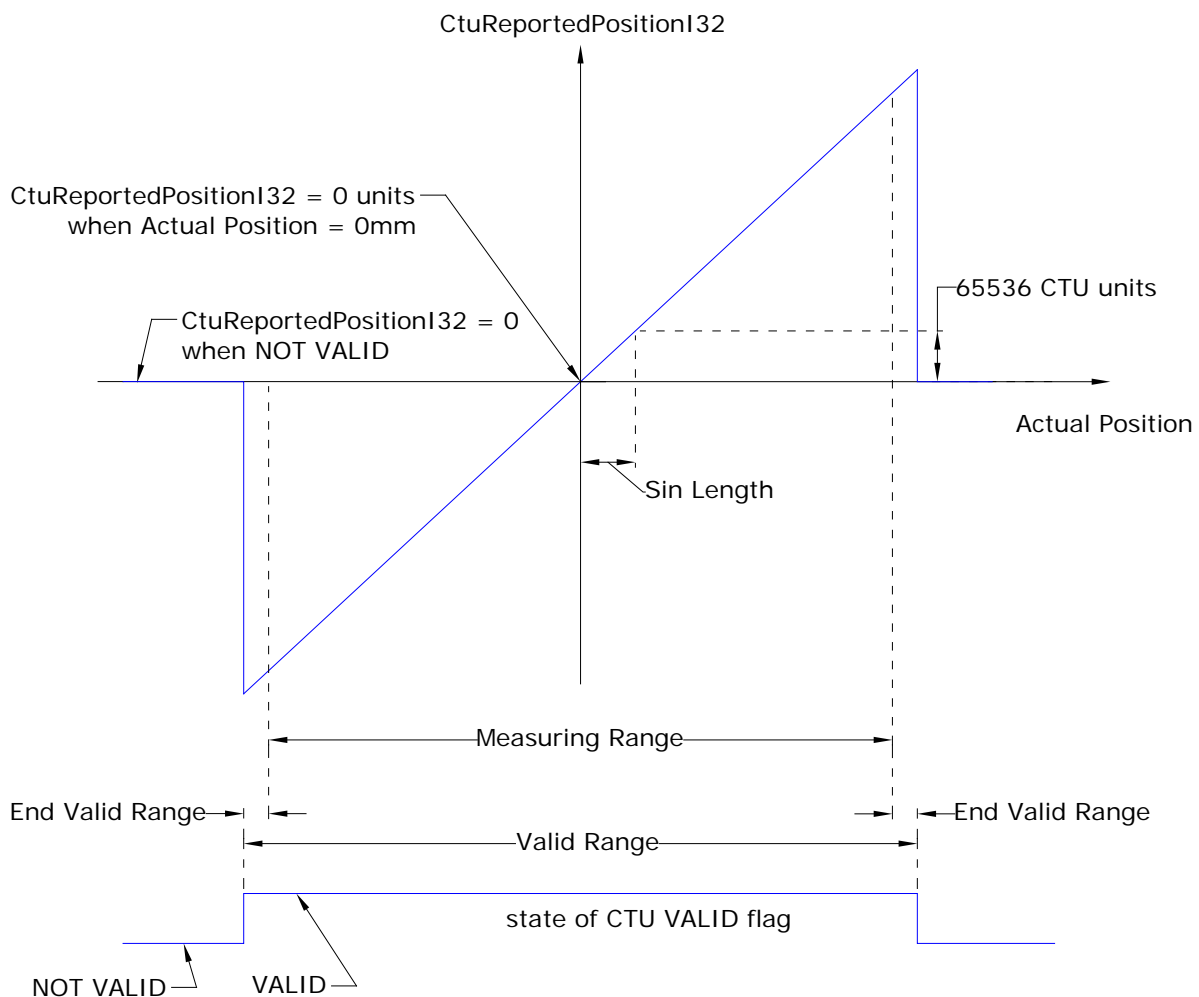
CtuReportedPositionI32

CtuReportedPositionI32 = 0 units
when Actual Position = 0mm

65536 CTU units

CtuReportedPositionI32 = 0
when NOT VALID

Actual Position

Sin Length

Measuring Range

End Valid Range

End Valid Range

Valid Range

state of CTU VALID flag

NOT VALID

VALID